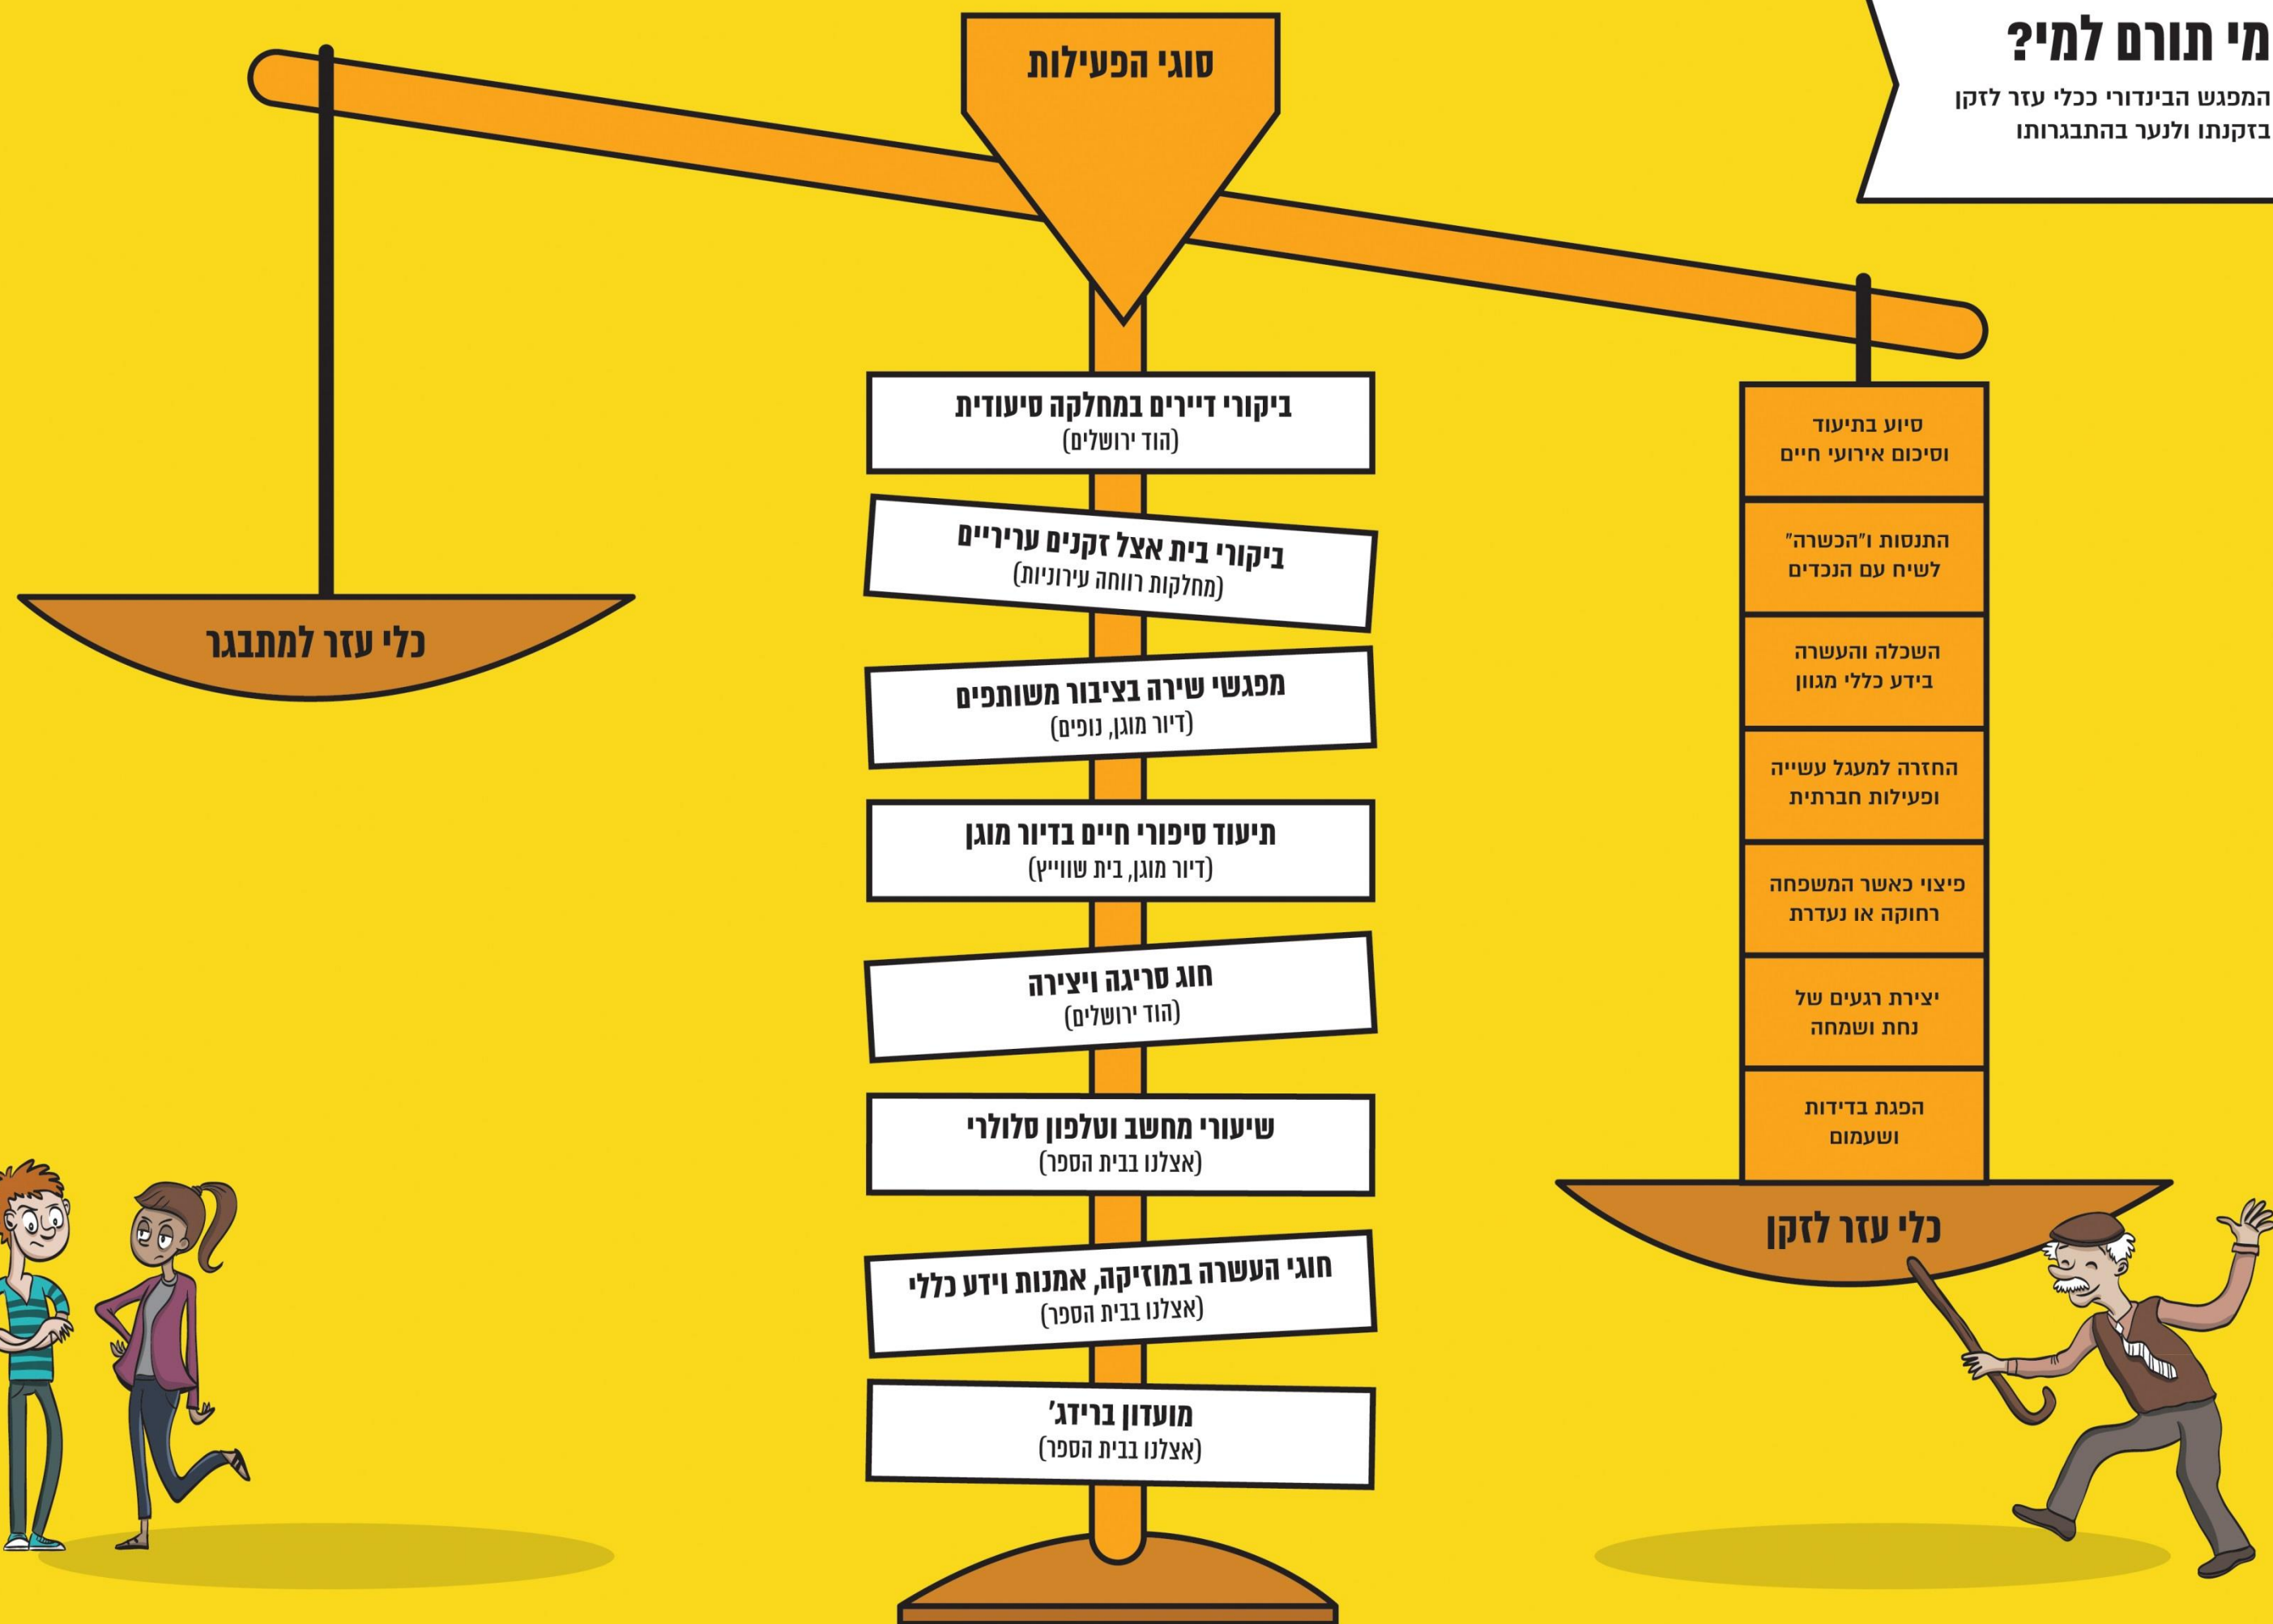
מי תורם למי?

המפגש הבינדורי ככלי עזר לזקן בזקנתו ולנער בהתבגרותו

סוגי הפעילות

ביקורי דיירים במחלקה סיעודית
(הוד ירושלים)

ביקורי בית אצל זקנים עריריים
(מחלקות רווחה עירוניות)

מפגשי שירה בציבור משותפים
(דיור מוגן, נופים)

תיעוד סיפורי חיים בדיור מוגן
(דיור מוגן, בית שווייץ)

חוג סריגה ויצירה
(הוד ירושלים)

שיעורי מחשב וטלפון סלולרי
(אצלנו בבית הספר)

חוגי העשרה במוזיקה, אמנות וידע כללי
(אצלנו בבית הספר)

מועדון ברידג'
(אצלנו בבית הספר)

כלי עזר למתבגר

סיוע בתיעוד וסיכום אירועי חיים

התנסות ו"הכשרה" לשיח עם הנכדים

השכלה והעשרה בידע כללי מגוון

החזרה למעגל עשייה ופעילות חברתית

פיצוי כאשר המשפחה רחוקה או נעדרת

יצירת רגעים של נחת ושמחה

הפגת בדידות ושעמום

כלי עזר לזקן